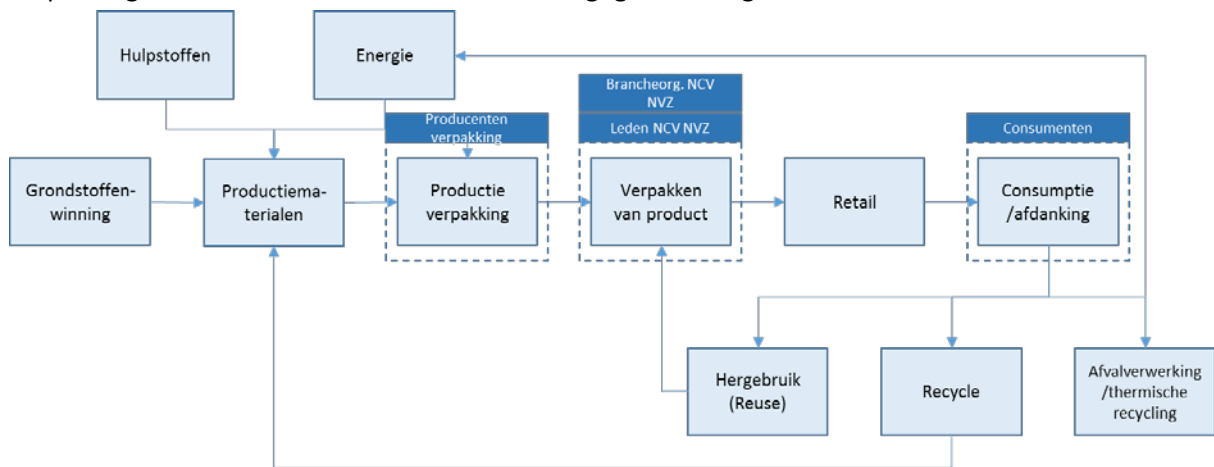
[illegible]

Hulpstoffen

Energie

Producenten verpakking

Brancheorg. NCV NVZ

Leden NCV NVZ

Consumenten

Grondstoffenwinning

Productiematerialen

Productie verpakking

Verpakken van product

Retail

Consumptie /afdanking

Hergebruik (Reuse)

Recycle

Afvalverwerking /thermische recycling